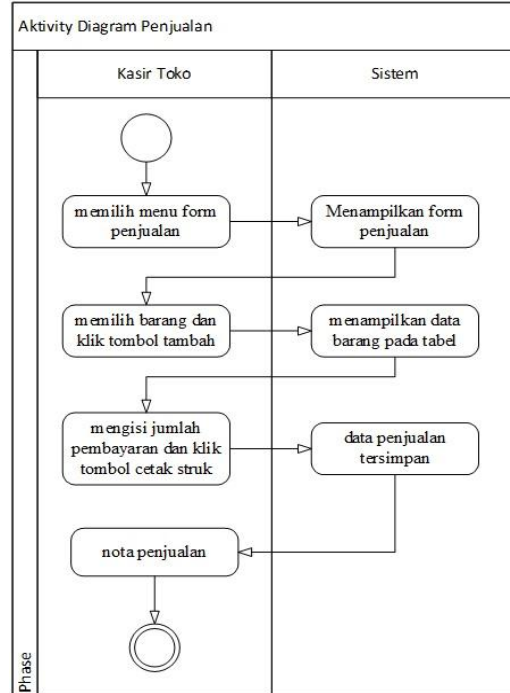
Aktivity Diagram Penjualan

Kasir Toko

Sistem

memilih menu form penjualan

Menampilkan form penjualan

memilih barang dan klik tombol tambah

menampilkan data barang pada tabel

mengisi jumlah pembayaran dan klik tombol cetak struk

data penjualan tersimpan

nota penjualan

Phase